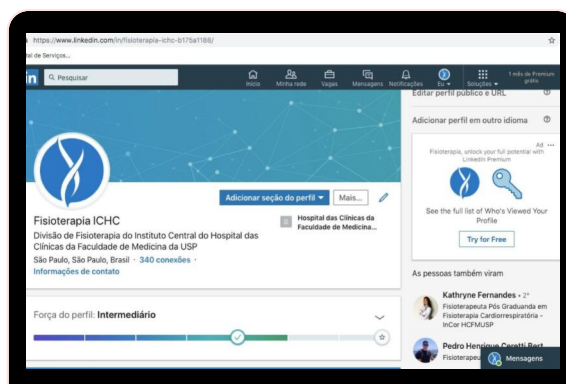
https://www.linkedin.com/in/fisioterapia-ichc-b175a1188/

al de Serviços...

in

Pesquisar

Início

Minha rede

Vagas

Mensagens

Notificações

Eu

Soluções

1 mês de Premium grátis

Editar perfil público e URL

Adicionar perfil em outro idioma

Ad

Fisioterapia, unlock your full potential with LinkedIn Premium

See the full list of Who's Viewed Your Profile

Try for Free

Adicionar seção do perfil

Mais...

Fisioterapia ICHC

Hospital das Clínicas da Faculdade de Medicina...

Divisão de Fisioterapia do Instituto Central do Hospital das Clínicas da Faculdade de Medicina da USP

São Paulo, São Paulo, Brasil · 340 conexões ·

Informações de contato

As pessoas também viram

Kathryne Fernandes · 2º

Fisioterapeuta Pós Graduanda em Fisioterapia Cardiorrespiratória - InCor HCFMUSP

Pedro Henrique Ceratti Bert

Fisioterape

Mensagens

Força do perfil: Intermediário